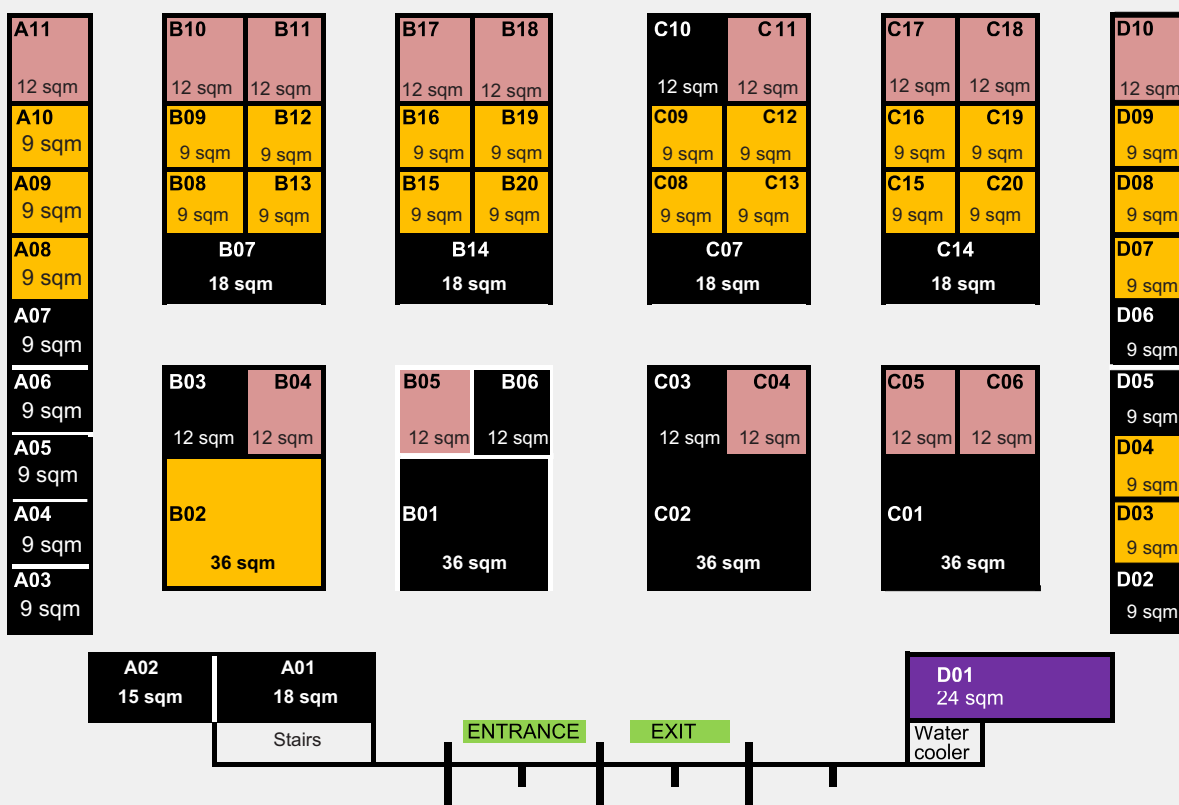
A11
12 sqm
A10
9 sqm
A09
9 sqm
A08
9 sqm
A07
9 sqm
A06
9 sqm
A05
9 sqm
A04
9 sqm
A03
9 sqm

B10
12 sqm
B11
12 sqm
B09
9 sqm
B12
9 sqm
B08
9 sqm
B13
9 sqm
B07
18 sqm

B17
12 sqm
B18
12 sqm
B16
9 sqm
B19
9 sqm
B15
9 sqm
B20
9 sqm
B14
18 sqm

C10
12 sqm
C11
12 sqm
C09
9 sqm
C12
9 sqm
C08
9 sqm
C13
9 sqm
C07
18 sqm

C17
12 sqm
C18
12 sqm
C16
9 sqm
C19
9 sqm
C15
9 sqm
C20
9 sqm
C14
18 sqm

D10
12 sqm
D09
9 sqm
D08
9 sqm
D07
9 sqm
D06
9 sqm
D05
9 sqm
D04
9 sqm
D03
9 sqm
D02
9 sqm

B03
12 sqm
B04
12 sqm
B02
36 sqm

B05
12 sqm
B06
12 sqm
B01
36 sqm

C03
12 sqm
C04
12 sqm
C02
36 sqm

C05
12 sqm
C06
12 sqm
C01
36 sqm

A02
15 sqm
A01
18 sqm
Stairs
ENTRANCE
EXIT
D01
24 sqm
Water cooler